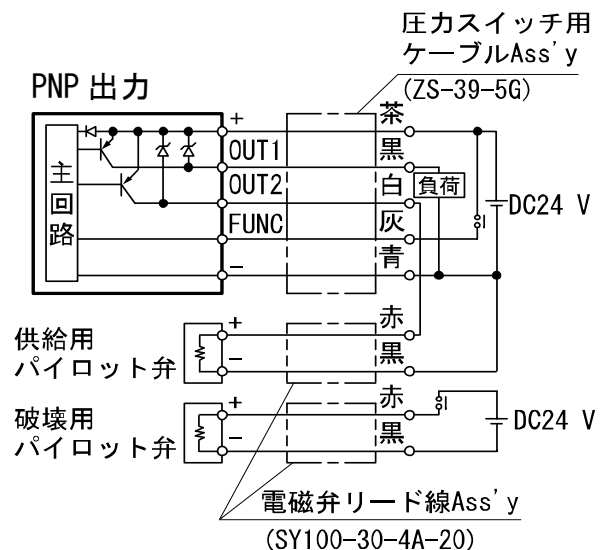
圧力スイッチ用
ケーブルAss'y
(ZS-39-5G)

PNP 出力

主
回
路

+
OUT1
OUT2
FUNC
−

茶
黒
白
灰
青

負荷

DC24 V

供給用
パイロット弁

+
−

赤
黒

破壊用
パイロット弁

+
−

赤
黒

DC24 V

電磁弁リード線Ass'y
(SY100-30-4A-20)